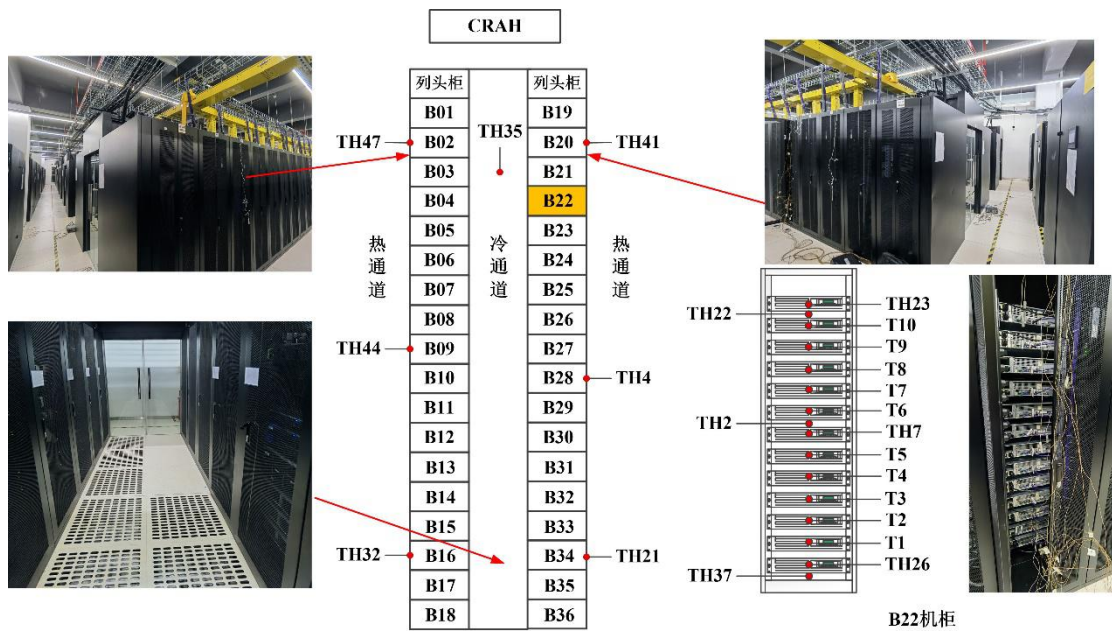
CRAH

| 列头柜 | | 列头柜 |
|---|---|---|
| B01 | | B19 |
| B02 | | B20 |
| B03 | | B21 |
| B04 | | B22 |
| B05 | | B23 |
| B06 | | B24 |
| B07 | | B25 |
| B08 | | B26 |
| B09 | | B27 |
| B10 | | B28 |
| B11 | | B29 |
| B12 | | B30 |
| B13 | | B31 |
| B14 | | B32 |
| B15 | | B33 |
| B16 | | B34 |
| B17 | | B35 |
| B18 | | B36 |

TH47
TH35
TH41
热通道
冷通道
热通道
TH44
TH4
TH32
TH21

TH22
TH23
T10
T9
T8
T7
T6
TH2
TH7
T5
T4
T3
T2
T1
TH37
TH26

B22机柜